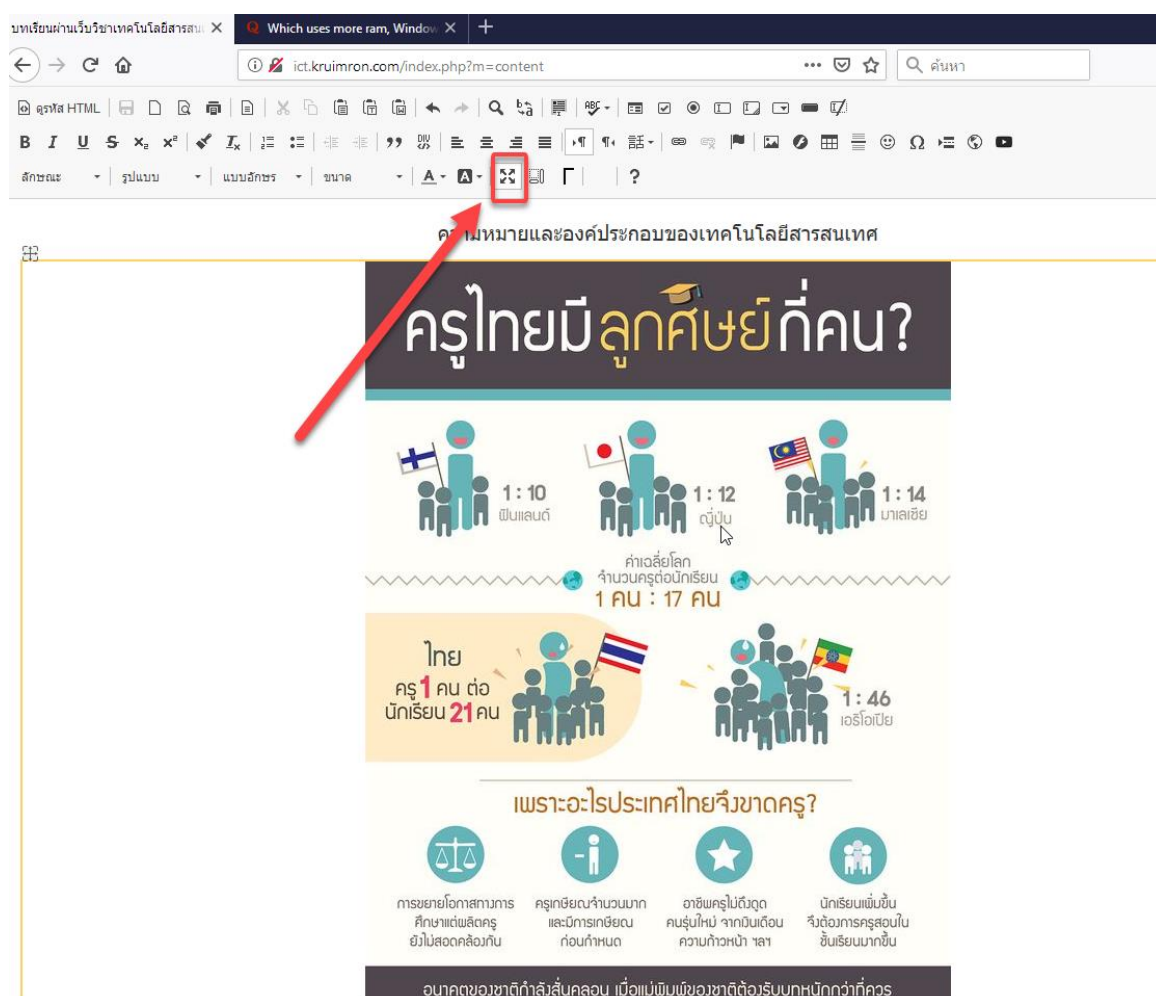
บทเรียนผ่านเว็บวิชาเทคโนโลยีสารสน ×
Which uses more ram, Window ×
+
ict.kruimron.com/index.php?m=content
ค้นหา
ดูรหัส HTML
B I U S x₂ x² I×
ลักษณะ
รูปแบบ
แบบอักษร
ขนาด
A
?
ความหมายและองค์ประกอบของเทคโนโลยีสารสนเทศ

ครูไทยมีลูกศิษย์กี่คน?

1 : 10
ฟินแลนด์
1 : 12
ญี่ปุ่น
1 : 14
มาเลเซีย

ค่าเฉลี่ยโลก
จำนวนครูต่อนักเรียน
1 คน : 17 คน

ไทย
ครู 1 คน ต่อ
นักเรียน 21 คน

1 : 46
เอธิโอเปีย

เพราะอะไรประเทศไทยจึงขาดครู?

การขยายโอกาสทางการศึกษาแต่ผลิตครูยังไม่สอดคล้องกัน

ครูเกษียณจำนวนมากและมีการเกษียณก่อนกำหนด

อาชีพครูไม่ดึงดูดคนรุ่นใหม่ จากเงินเดือน ความก้าวหน้า ฯลฯ

นักเรียนเพิ่มขึ้นจึงต้องการครูสอนในชั้นเรียนมากขึ้น

อนาคตของชาติกำลังสั่นคลอน เมื่อแม่พิมพ์ของชาติต้องรับบทหนักกว่าที่ควร